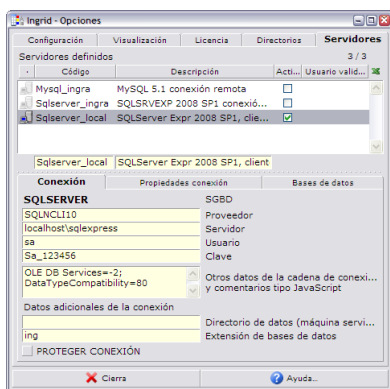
Ingrid - Opciones

Configuración | Visualización | Licencia | Directorios | Servidores

Servidores definidos 3 / 3

| Código | Descripción | Acti... | Usuario valid... |
|---|---|---|---|
| Mysql_ingra | MySQL 5.1 conexión remota | ☐ | |
| Sqlserver_ingra | SQLSRVEXP 2008 SP1 conexió... | ☐ | |
| Sqlserver_local | SQLServer Expr 2008 SP1, clie... | ☑ | |

Sqlserver_local | SQLServer Expr 2008 SP1, client

Conexión | Propiedades conexión | Bases de datos

SQLSERVER | SGBD
SQLNCLI10 | Proveedor
localhost\sqlexpress | Servidor
sa | Usuario
Sa_123456 | Clave
OLE DB Services=-2; DataTypeCompatibility=80 | Otros datos de la cadena de conexi... y comentarios tipo JavaScript

Datos adicionales de la conexión
Directorio de datos (máquina servi...
ing | Extensión de bases de datos
PROTEGER CONEXIÓN

Cierra | Ayuda...